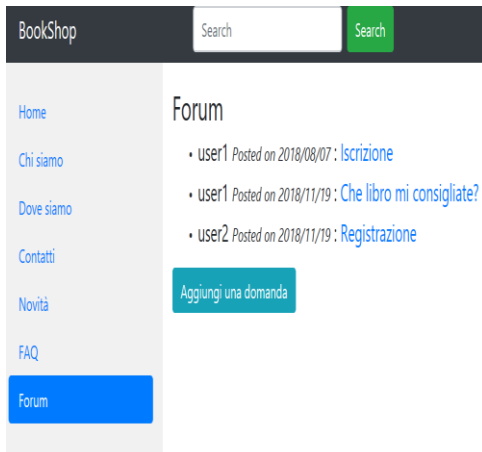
BookShop

Search

Search

Home

Chi siamo

Dove siamo

Contatti

Novità

FAQ

Forum

Forum

- user1 *Posted on 2018/08/07* : Iscrizione
- user1 *Posted on 2018/11/19* : Che libro mi consigliate?
- user2 *Posted on 2018/11/19* : Registrazione

Aggiungi una domanda